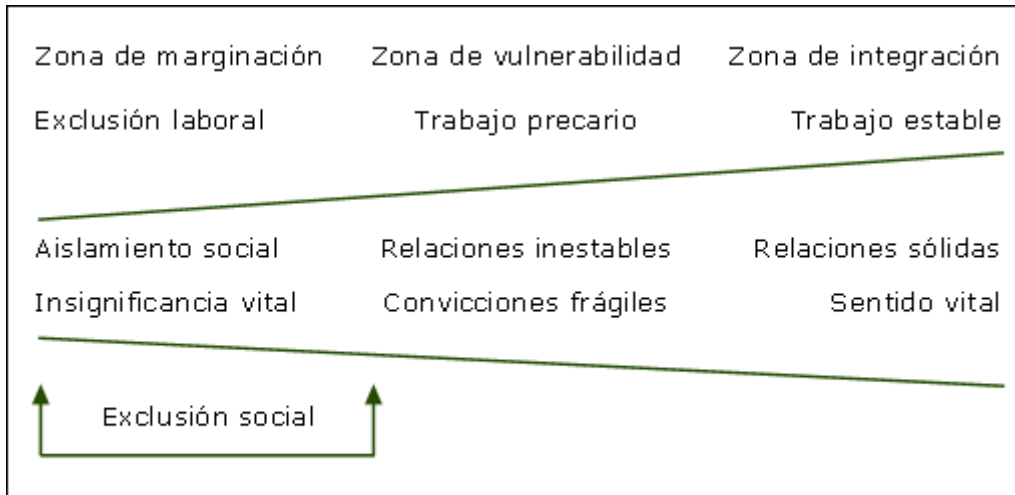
Zona de marginación Zona de vulnerabilidad Zona de integración

Exclusión laboral Trabajo precario Trabajo estable

Aislamiento social Relaciones inestables Relaciones sólidas

Insignificancia vital Convicciones frágiles Sentido vital

Exclusión social